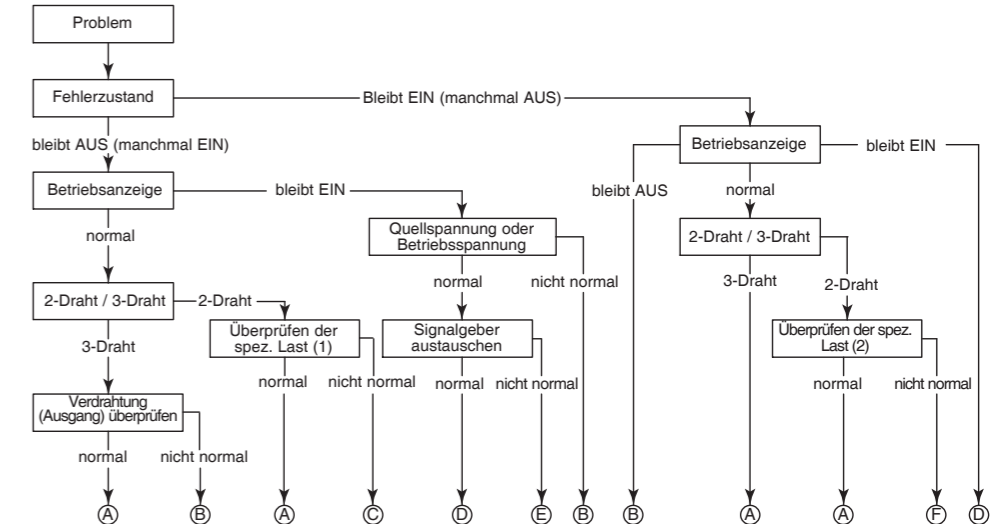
Problem

Fehlerzustand

Bleibt EIN (manchmal AUS)

bleibt AUS (manchmal EIN)

Betriebsanzeige

bleibt EIN

normal

2-Draht / 3-Draht

2-Draht

3-Draht

Verdrahtung (Ausgang) überprüfen

normal

nicht normal

Überprüfen der spez. Last (1)

normal

nicht normal

Quellspannung oder Betriebsspannung

normal

nicht normal

Signalgeber austauschen

normal

nicht normal

Betriebsanzeige

bleibt EIN

bleibt AUS

normal

2-Draht / 3-Draht

3-Draht

2-Draht

Überprüfen der spez. Last (2)

normal

nicht normal

Ⓐ Ⓑ Ⓐ Ⓒ Ⓓ Ⓔ Ⓑ Ⓑ Ⓐ Ⓐ Ⓕ Ⓓ